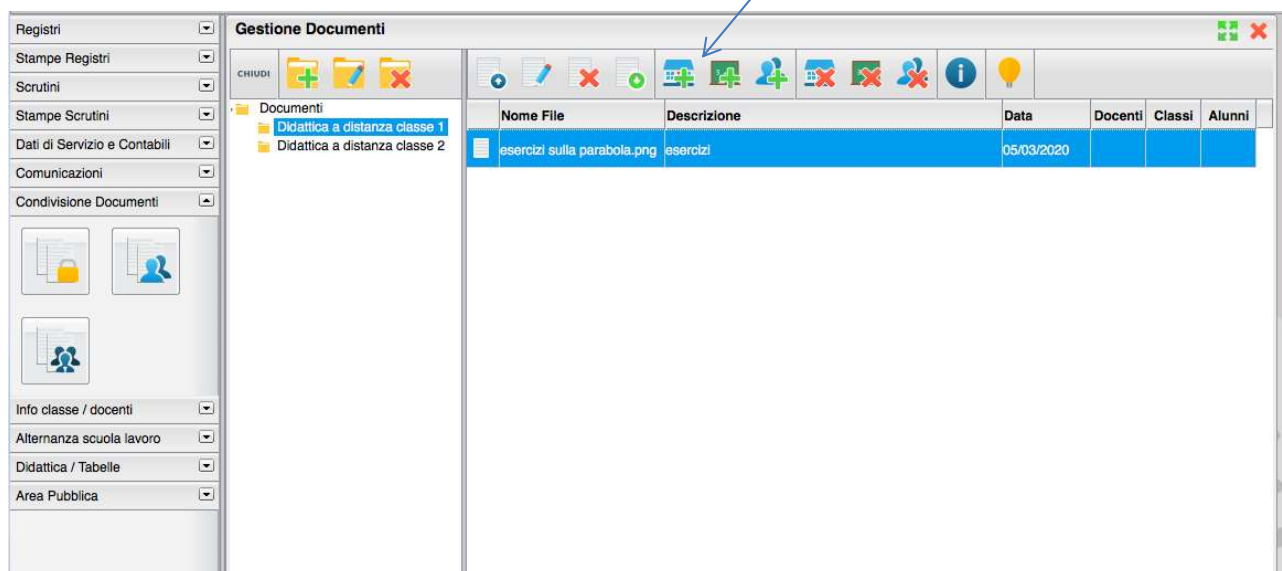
Registri
Stampe Registri
Scrutini
Stampe Scrutini
Dati di Servizio e Contabili
Comunicazioni
Condivisione Documenti
Info classe / docenti
Alternanza scuola lavoro
Didattica / Tabelle
Area Pubblica

Gestione Documenti

CHIUDI

Documenti
Didattica a distanza classe 1
Didattica a distanza classe 2

| | Nome File | Descrizione | Data | Docenti | Classi | Alunni |
|---|---|---|---|---|---|---|
| | esercizi sulla parabola.png | esercizi | 05/03/2020 | | | |